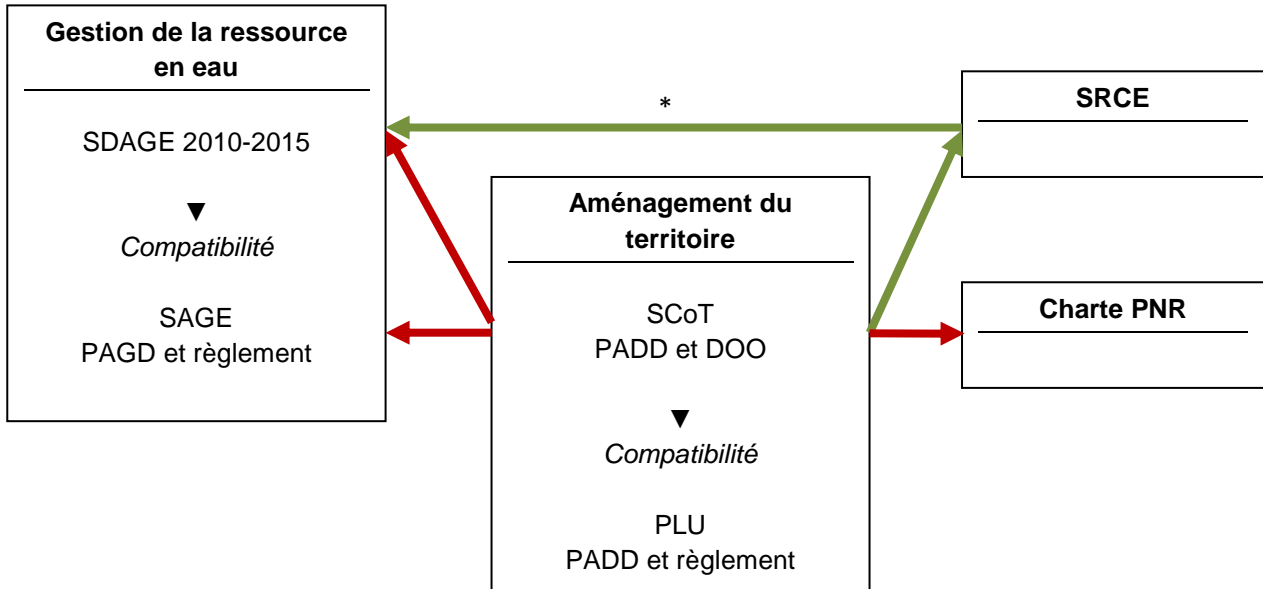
**Gestion de la ressource en eau**

SDAGE 2010-2015

▼

*Compatibilité*

SAGE
PAGD et règlement

*

**SRCE**

**Aménagement du territoire**

SCoT
PADD et DOO

▼

*Compatibilité*

PLU
PADD et règlement

**Charte PNR**